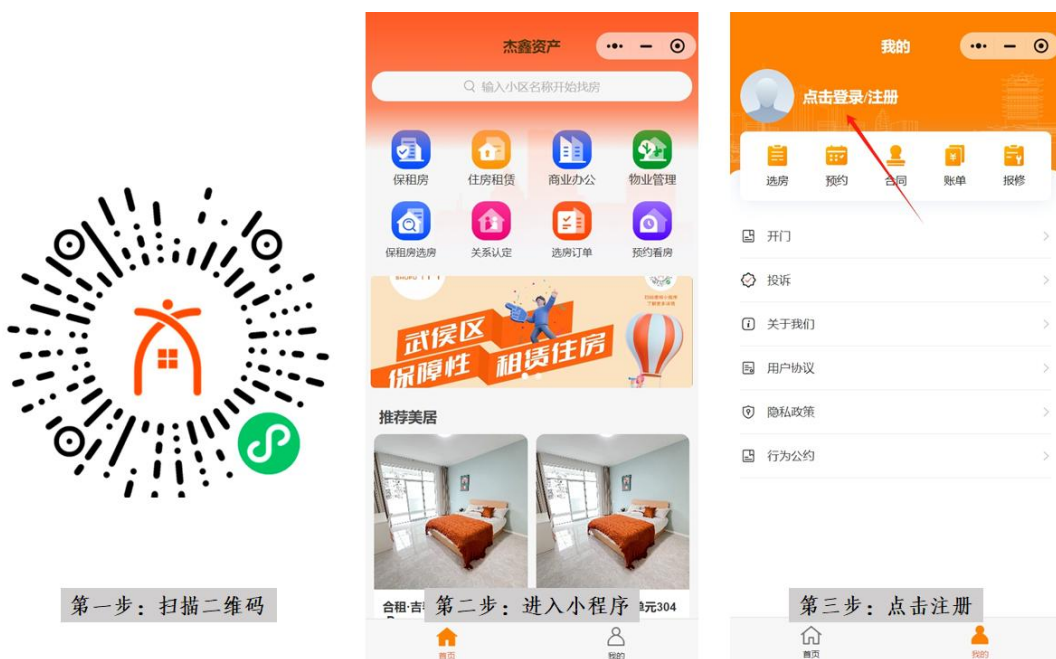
第一步：扫描二维码

杰鑫资产

输入小区名称开始找房

保租房
住房租赁
商业办公
物业管理
保租房选房
关系认定
选房订单
预约看房

武侯区
保障性 租赁住房

推荐美居

合租·吉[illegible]
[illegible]元304

第二步：进入小程序

首页
我的

我的

点击登录/注册

选房
预约
合同
账单
报修

开门
投诉
关于我们
用户协议
隐私政策
行为公约

第三步：点击注册

首页
我的